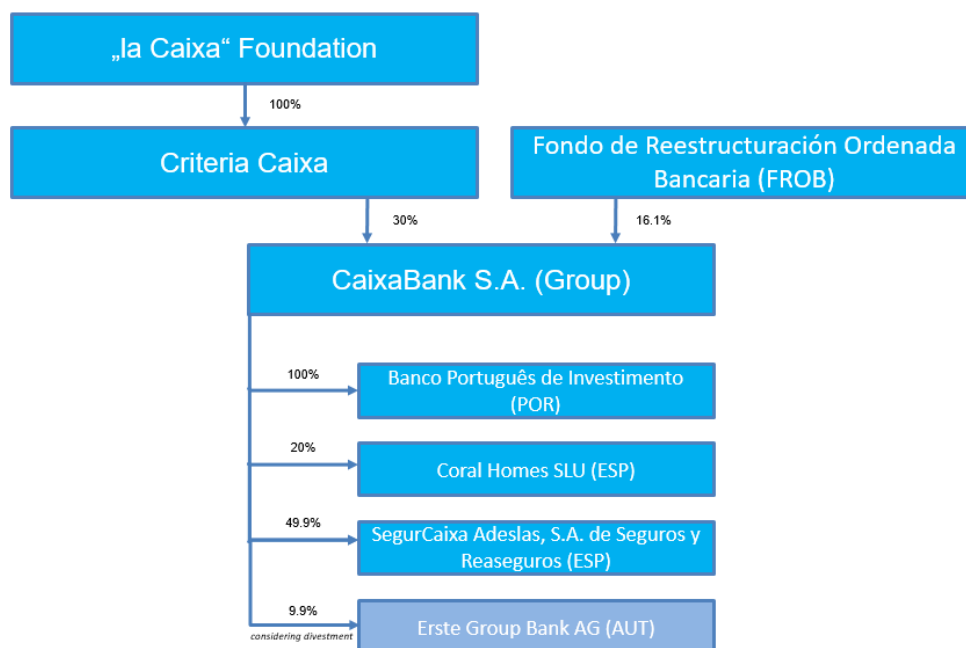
„la Caixa“ Foundation

100%

Criteria Caixa

Fondo de Reestructuración Ordenada Bancaria (FROB)

30%

16.1%

CaixaBank S.A. (Group)

100%

Banco Português de Investimento (POR)

20%

Coral Homes SLU (ESP)

49.9%

SegurCaixa Adeslas, S.A. de Seguros y Reaseguros (ESP)

9.9%

considering divestment

Erste Group Bank AG (AUT)